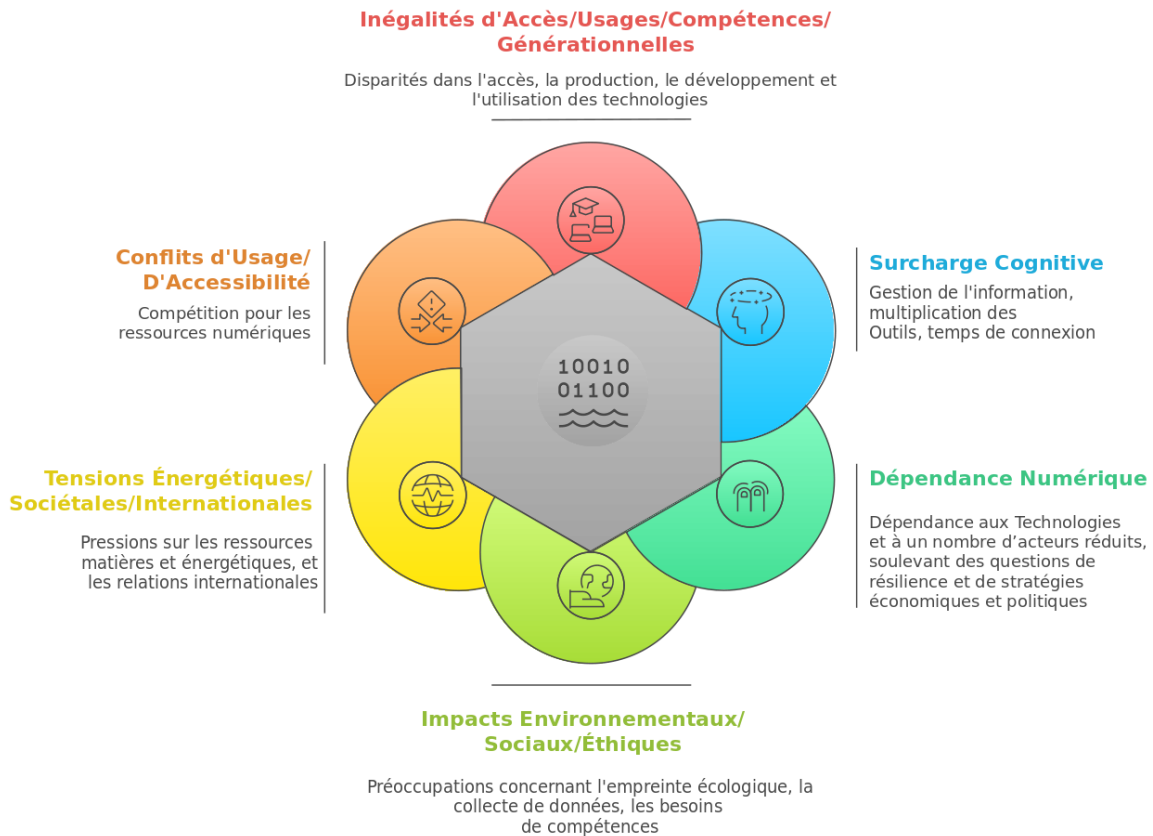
Inégalités d'Accès/Usages/Compétences/ Générationnelles

Disparités dans l'accès, la production, le développement et l'utilisation des technologies

Conflits d'Usage/ D'Accessibilité

Compétition pour les ressources numériques

Surcharge Cognitive

Gestion de l'information, multiplication des Outils, temps de connexion

10010
01100

Tensions Énergétiques/ Sociétales/Internationales

Pressions sur les ressources matières et énergétiques, et les relations internationales

Dépendance Numérique

Dépendance aux Technologies et à un nombre d'acteurs réduits, soulevant des questions de résilience et de stratégies économiques et politiques

Impacts Environnementaux/ Sociaux/Éthiques

Préoccupations concernant l'empreinte écologique, la collecte de données, les besoins de compétences